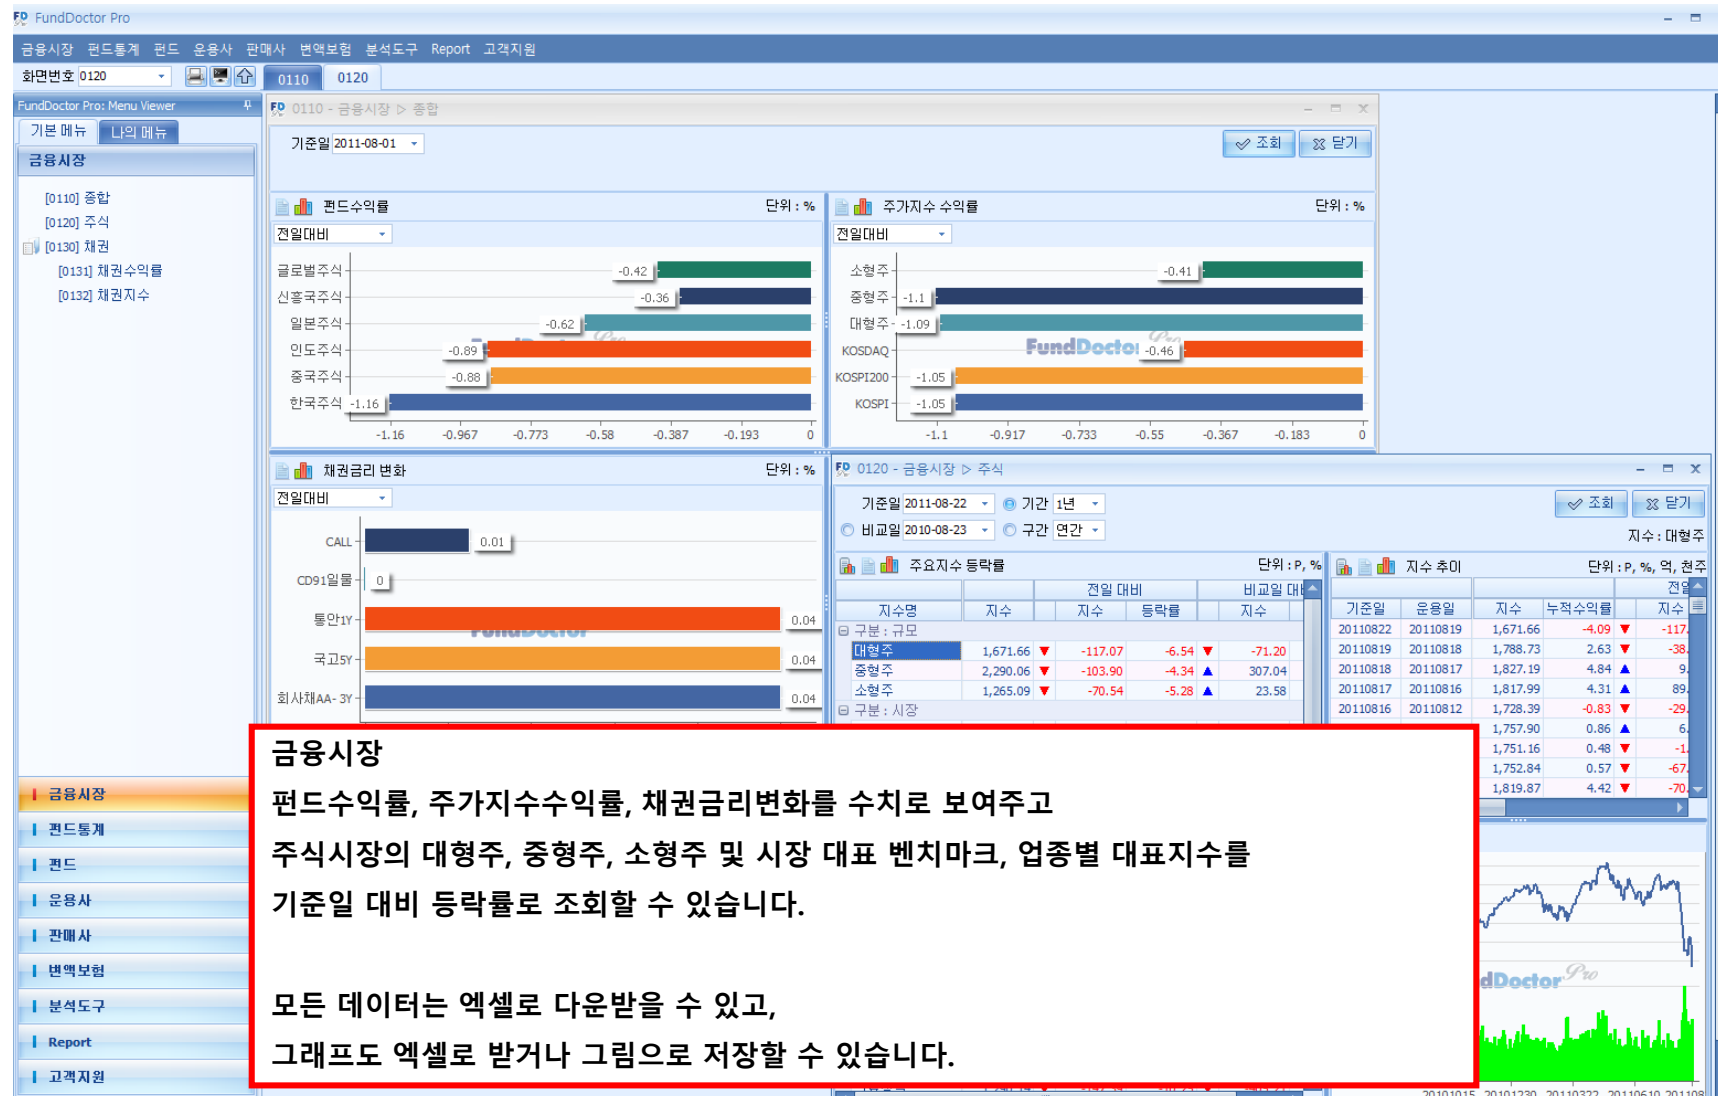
FundDoctor Pro

금융시장 펀드통계 펀드 운용사 판매사 변액보험 분석도구 Report 고객지원

화면번호 0120 0110 0120

FundDoctor Pro: Menu Viewer

기본 메뉴 나의 메뉴

금융시장

[0110] 종합
[0120] 주식
[0130] 채권
[0131] 채권수익률
[0132] 채권지수

0110 - 금융시장 ▷ 종합

기준일 2011-08-01

조회 닫기

펀드수익률 단위 : %

전일대비

글로벌주식 -0.42
신흥국주식 -0.36
일본주식 -0.62
인도주식 -0.89
중국주식 -0.88
한국주식 -1.16

-1.16 -0.967 -0.773 -0.58 -0.387 -0.193 0

주가지수 수익률 단위 : %

전일대비

소형주 -0.41
중형주 -1.1
대형주 -1.09
KOSDAQ -0.46
KOSPI200 -1.05
KOSPI -1.05

-1.1 -0.917 -0.733 -0.55 -0.367 -0.183 0

채권금리 변화 단위 : %

전일대비

CALL 0.01
CD91일물 0
통안1Y 0.04
국고5Y 0.04
회사채AA- 3Y 0.04

0120 - 금융시장 ▷ 주식

기준일 2011-08-22 기간 1년
비교일 2010-08-23 구간 연간

조회 닫기

지수 : 대형주

주요지수 등락률 단위 : P, %

| 지수명 | 지수 | 전일 대비 지수 | 전일 대비 등락률 | 비교일 대비 지수 |
|---|---|---|---|---|
| 구분 : 규모 | | | | |
| 대형주 | 1,671.66 ▼ | -117.07 | -6.54 ▼ | -71.20 |
| 중형주 | 2,290.06 ▼ | -103.90 | -4.34 ▲ | 307.04 |
| 소형주 | 1,265.09 ▼ | -70.54 | -5.28 ▲ | 23.58 |
| 구분 : 시장 | | | | |

지수 추이 단위 : P, %, 억, 천주

| 기준일 | 운용일 | 지수 | 누적수익률 | 전일 지수 |
|---|---|---|---|---|
| 20110822 | 20110819 | 1,671.66 | -4.09 ▼ | -117. |
| 20110819 | 20110818 | 1,788.73 | 2.63 ▼ | -38. |
| 20110818 | 20110817 | 1,827.19 | 4.84 ▲ | 9. |
| 20110817 | 20110816 | 1,817.99 | 4.31 ▲ | 89. |
| 20110816 | 20110812 | 1,728.39 | -0.83 ▼ | -29. |
| | | 1,757.90 | 0.86 ▲ | 6. |
| | | 1,751.16 | 0.48 ▼ | -1. |
| | | 1,752.84 | 0.57 ▼ | -67. |
| | | 1,819.87 | 4.42 ▼ | -70. |

금융시장
펀드통계
펀드
운용사
판매사
변액보험
분석도구
Report
고객지원

금융시장
펀드수익률, 주가지수수익률, 채권금리변화를 수치로 보여주고
주식시장의 대형주, 중형주, 소형주 및 시장 대표 벤치마크, 업종별 대표지수를
기준일 대비 등락률로 조회할 수 있습니다.

모든 데이터는 엑셀로 다운받을 수 있고,
그래프도 엑셀로 받거나 그림으로 저장할 수 있습니다.

20101015 20101230 20110322 20110610 201108